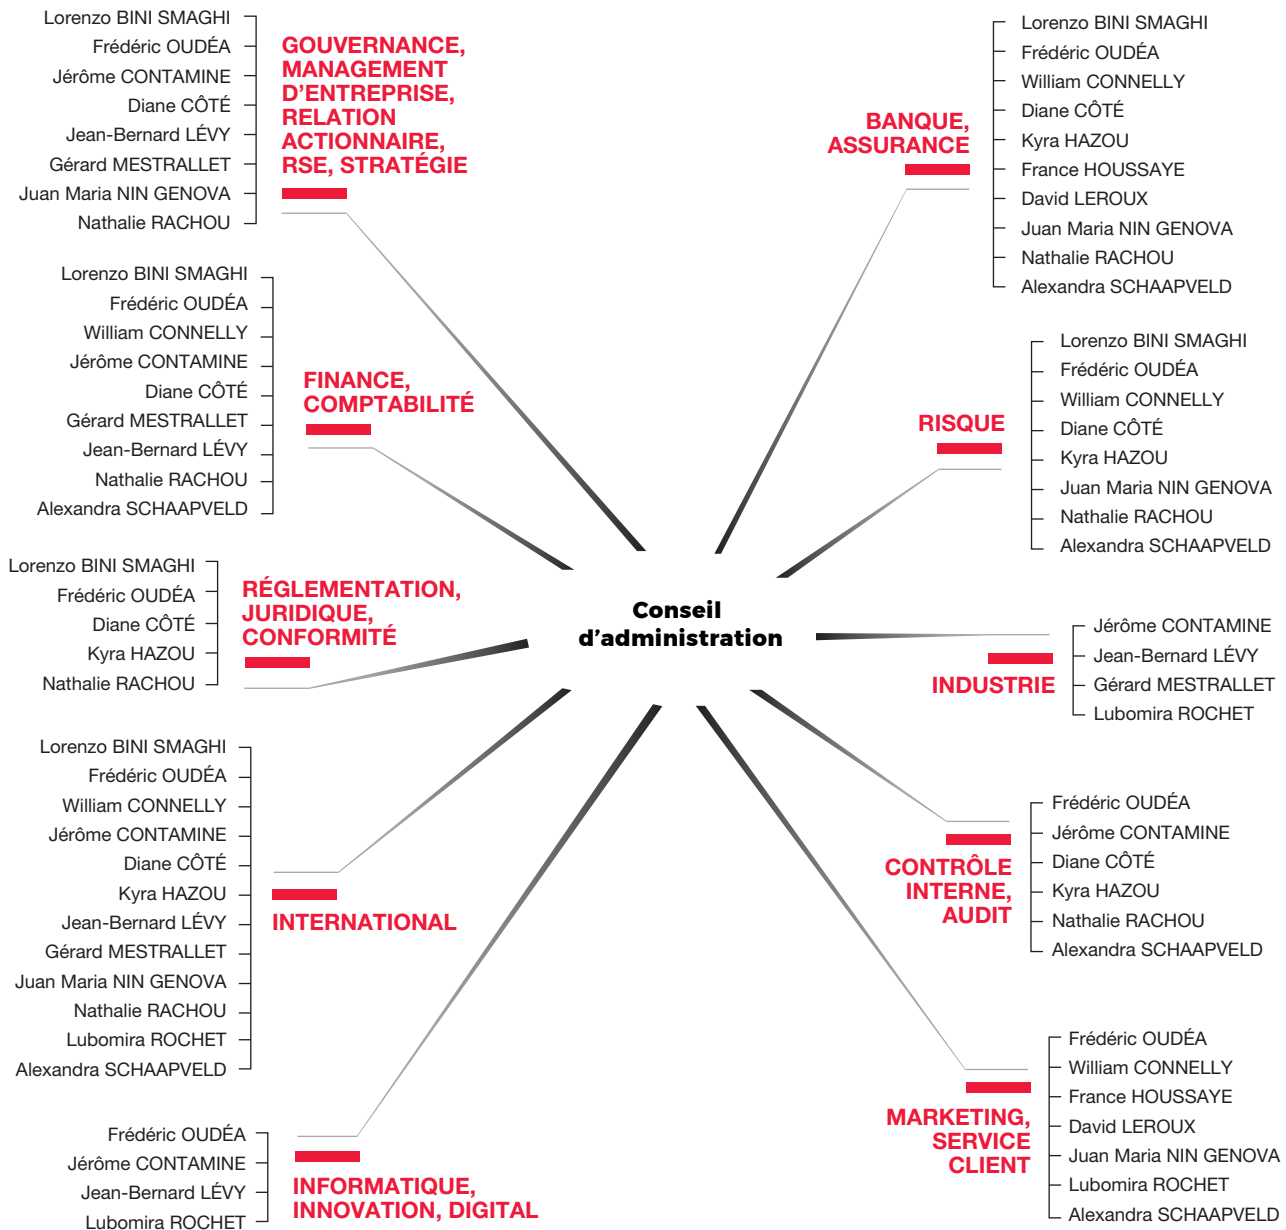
Lorenzo BINI SMAGHI
Frédéric OUDÉA
Jérôme CONTAMINE
Diane CÔTÉ
Jean-Bernard LÉVY
Gérard MESTRALLET
Juan Maria NIN GENOVA
Nathalie RACHOU

GOUVERNANCE, MANAGEMENT D'ENTREPRISE, RELATION ACTIONNAIRE, RSE, STRATÉGIE

BANQUE, ASSURANCE

Lorenzo BINI SMAGHI
Frédéric OUDÉA
William CONNELLY
Diane CÔTÉ
Kyra HAZOU
France HOUSSAYE
David LEROUX
Juan Maria NIN GENOVA
Nathalie RACHOU
Alexandra SCHAAPVELD

Lorenzo BINI SMAGHI
Frédéric OUDÉA
William CONNELLY
Jérôme CONTAMINE
Diane CÔTÉ
Gérard MESTRALLET
Jean-Bernard LÉVY
Nathalie RACHOU
Alexandra SCHAAPVELD

FINANCE, COMPTABILITÉ

RISQUE

Lorenzo BINI SMAGHI
Frédéric OUDÉA
William CONNELLY
Diane CÔTÉ
Kyra HAZOU
Juan Maria NIN GENOVA
Nathalie RACHOU
Alexandra SCHAAPVELD

Lorenzo BINI SMAGHI
Frédéric OUDÉA
Diane CÔTÉ
Kyra HAZOU
Nathalie RACHOU

RÉGLEMENTATION, JURIDIQUE, CONFORMITÉ

Conseil d'administration

INDUSTRIE

Jérôme CONTAMINE
Jean-Bernard LÉVY
Gérard MESTRALLET
Lubomira ROCHET

Lorenzo BINI SMAGHI
Frédéric OUDÉA
William CONNELLY
Jérôme CONTAMINE
Diane CÔTÉ
Kyra HAZOU
Jean-Bernard LÉVY
Gérard MESTRALLET
Juan Maria NIN GENOVA
Nathalie RACHOU
Lubomira ROCHET
Alexandra SCHAAPVELD

INTERNATIONAL

CONTRÔLE INTERNE, AUDIT

Frédéric OUDÉA
Jérôme CONTAMINE
Diane CÔTÉ
Kyra HAZOU
Nathalie RACHOU
Alexandra SCHAAPVELD

Frédéric OUDÉA
Jérôme CONTAMINE
Jean-Bernard LÉVY
Lubomira ROCHET

INFORMATIQUE, INNOVATION, DIGITAL

MARKETING, SERVICE CLIENT

Frédéric OUDÉA
William CONNELLY
France HOUSSAYE
David LEROUX
Juan Maria NIN GENOVA
Lubomira ROCHET
Alexandra SCHAAPVELD